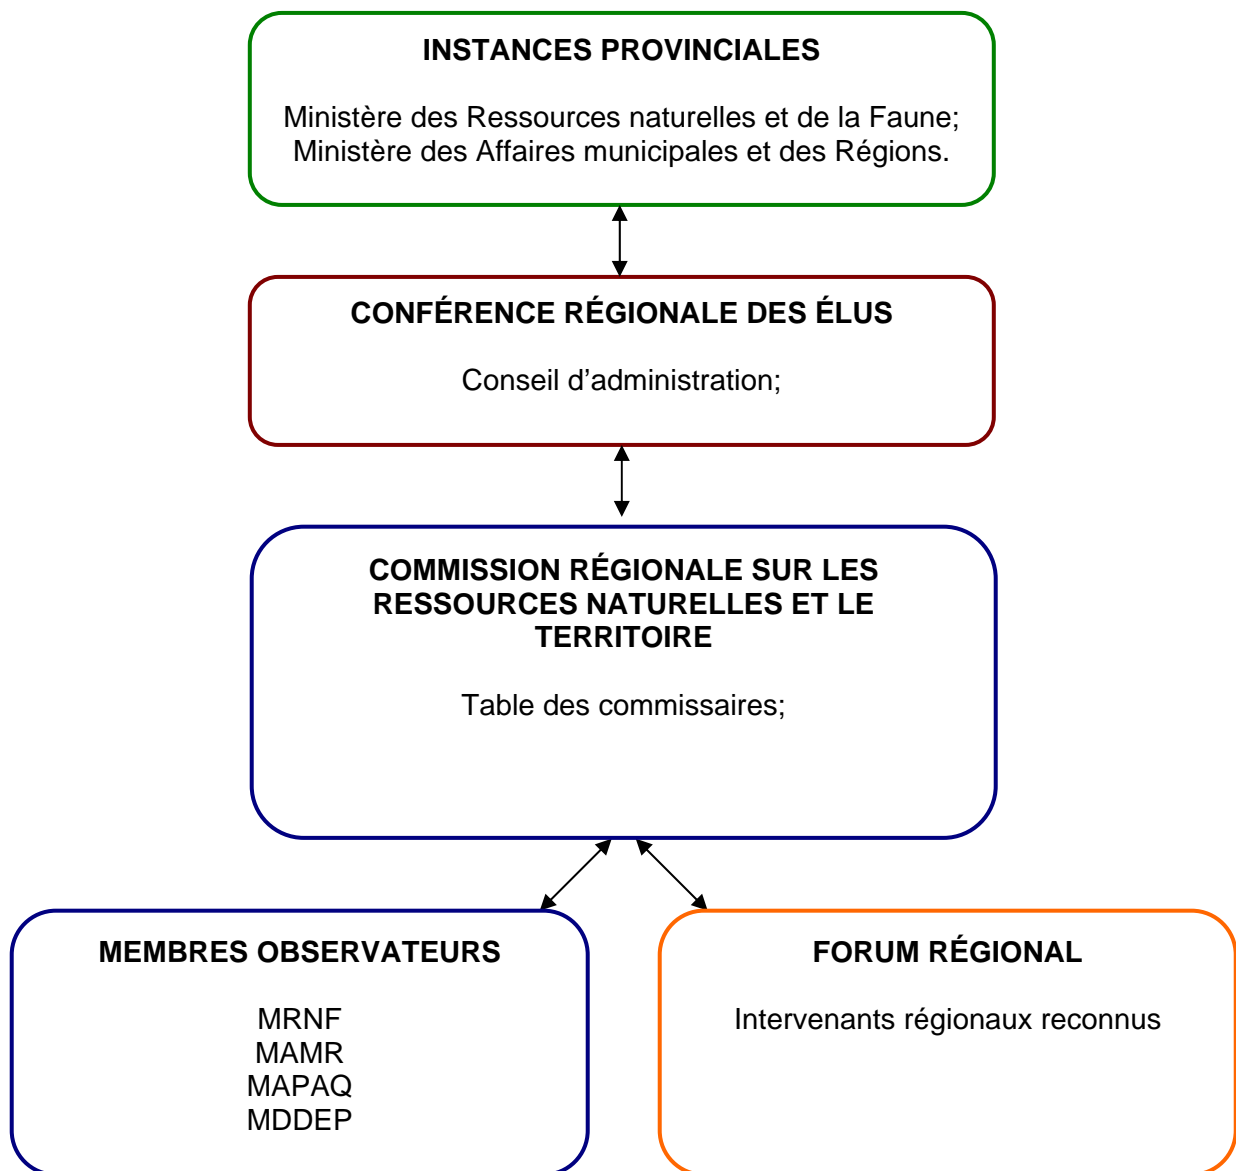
INSTANCES PROVINCIALES

Ministère des Ressources naturelles et de la Faune; Ministère des Affaires municipales et des Régions.

CONFÉRENCE RÉGIONALE DES ÉLUS

Conseil d'administration;

COMMISSION RÉGIONALE SUR LES RESSOURCES NATURELLES ET LE TERRITOIRE

Table des commissaires;

MEMBRES OBSERVATEURS

MRNF
MAMR
MAPAQ
MDDEP

FORUM RÉGIONAL

Intervenants régionaux reconnus